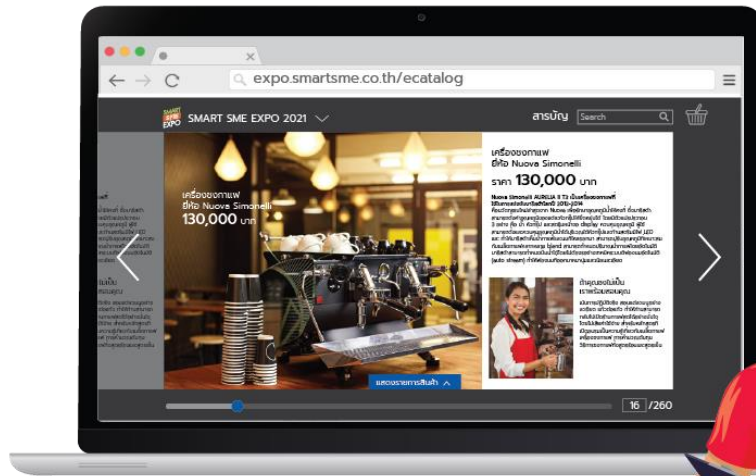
expo.smartsme.co.th/ecatalog

SMART SME EXPO
SMART SME EXPO 2021

สารบัญ Search

เครื่องชงกาแฟ ยี่ห้อ Nuova Simonelli 130,000 บาท

เครื่องชงกาแฟ ยี่ห้อ Nuova Simonelli

ราคา 130,000 บาท

Nuova Simonelli AURELIA II T3 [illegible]

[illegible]

ถ้าคุณชอบเป็น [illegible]

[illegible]

แสดงรายการสินค้า

16 /260